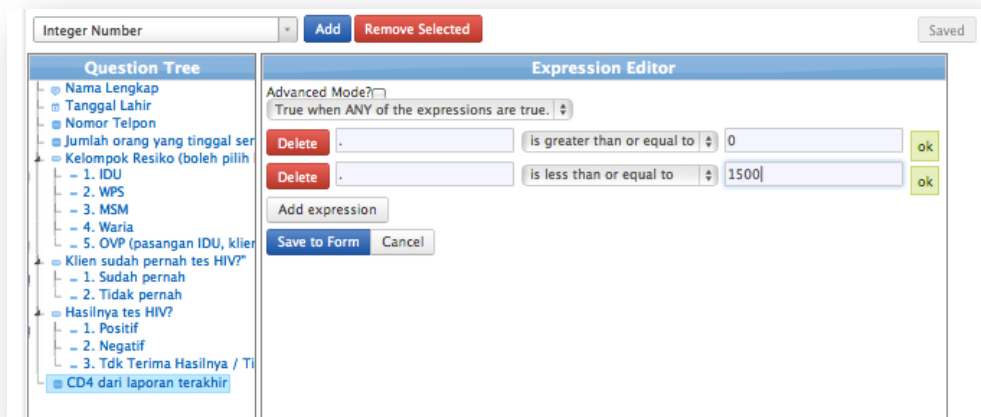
Integer Number

Add

Remove Selected

Saved

Question Tree

Nama Lengkap
Tanggal Lahir
Nomor Telpon
Jumlah orang yang tinggal ser
Kelompok Resiko (boleh pilih
1. IDU
2. WPS
3. MSM
4. Waria
5. OVP (pasangan IDU, klier
Klien sudah pernah tes HIV?"
1. Sudah pernah
2. Tidak pernah
Hasilnya tes HIV?
1. Positif
2. Negatif
3. Tdk Terima Hasilnya / Ti
CD4 dari laporan terakhir

Expression Editor

Advanced Mode?

True when ANY of the expressions are true.

Delete | . | is greater than or equal to | 0 | ok

Delete | . | is less than or equal to | 1500 | ok

Add expression

Save to Form

Cancel